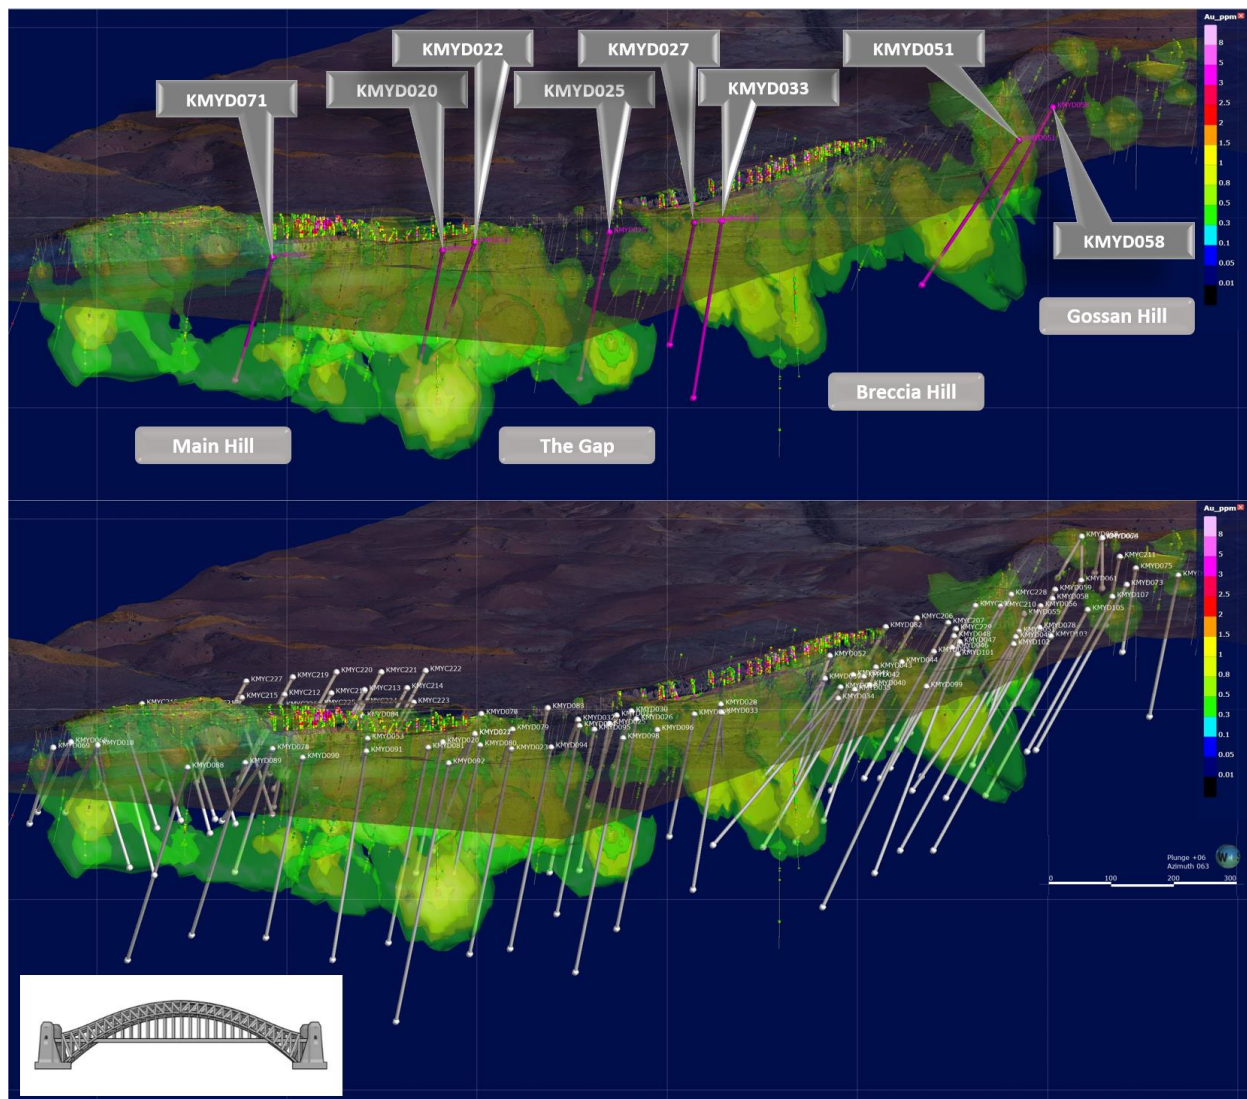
KMYD071
KMYD020
KMYD022
KMYD025
KMYD027
KMYD033
KMYD051
KMYD058
Gossan Hill
Breccia Hill
Main Hill
The Gap

Au_ppm
8
5
3
2.5
2
1.5
1
0.8
0.5
0.3
0.1
0.05
0.01

Au_ppm
8
5
3
2.5
2
1.5
1
0.8
0.5
0.3
0.1
0.05
0.01

KMYC227 KMYC219 KMYC220 KMYC221 KMYC222 KMYC215 KMYC212 KMYC213 KMYC214 KMYC223 KMYD078 KMYD083 KMYD079 KMYD026 KMYD030 KMYD028 KMYD033 KMYD096 KMYD022 KMYD080 KMYD094 KMYD098 KMYD081 KMYD091 KMYD092 KMYD090 KMYD089 KMYD088 KMYD053 KMYD010 KMYD082 KMYC206 KMYC207 KMYC228 KMYC210 KMYD059 KMYD058 KMYD056 KMYD055 KMYD061 KMYD073 KMYD107 KMYD105 KMYD075 KMYC211 KMYD078 KMYD103 KMYD102 KMYD101 KMYD047 KMYD057 KMYD044 KMYD040 KMYD034 KMYD099

Plunge +06
Azimuth 063
0 100 200 300